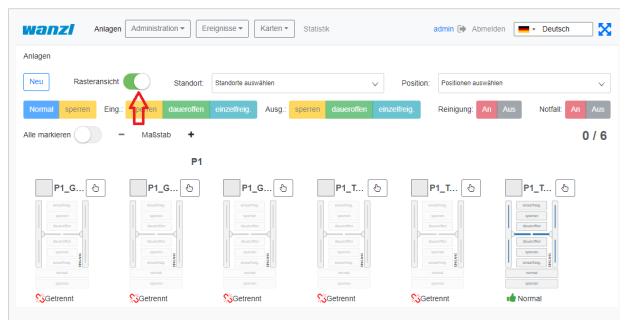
wanzl Anlagen Administration ▾ Ereignisse ▾ Karten ▾ Statistik admin Abmelden Deutsch

Anlagen

Neu Rasteransicht Standort: Standorte auswählen Position: Positionen auswählen

Normal sperren Eing.: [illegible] daueroffen einzelfreig. Ausg.: sperren daueroffen einzelfreig. Reinigung: An Aus Notfall: An Aus

Alle markieren − Maßstab + 0 / 6

P1

P1_G... P1_G... P1_G... P1_T... P1_T... P1_T...

Getrennt Getrennt Getrennt Getrennt Getrennt Normal